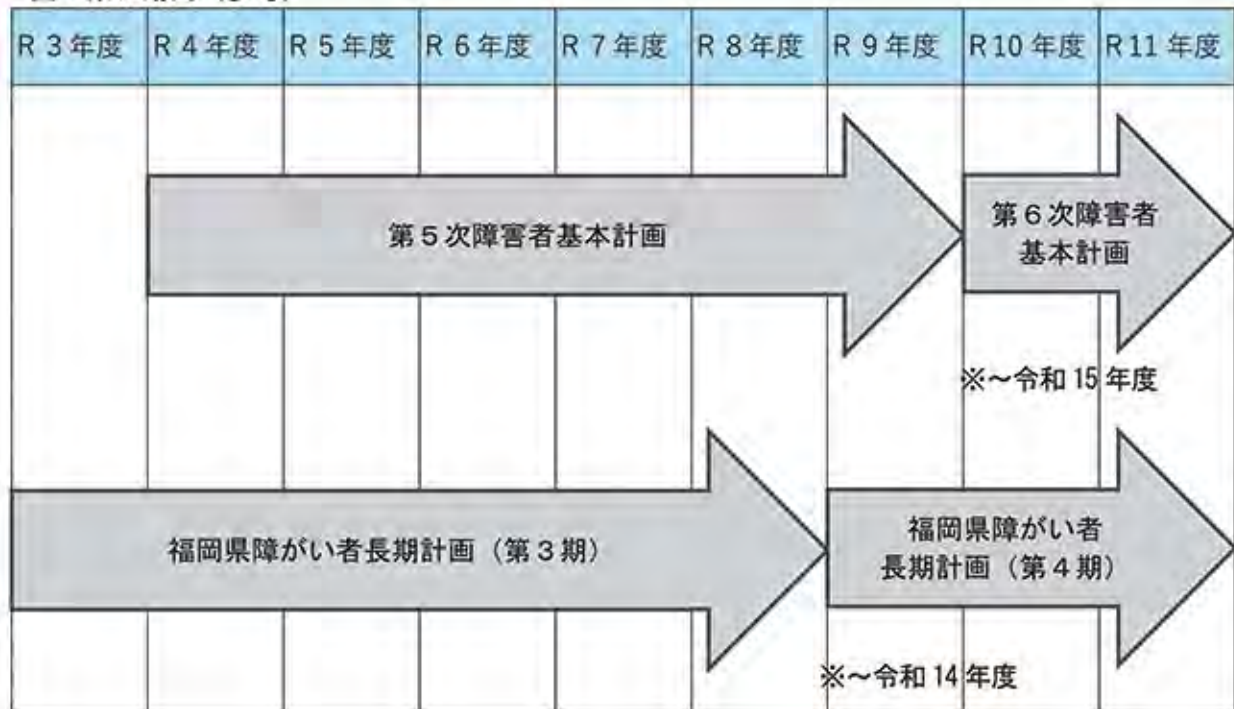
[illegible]

| R３年度 | R４年度 | R５年度 | R６年度 | R７年度 | R８年度 | R９年度 | R10 年度 | R11 年度 |
|---|---|---|---|---|---|---|---|---|

第５次障害者基本計画

第６次障害者基本計画

※～令和 15 年度

福岡県障がい者長期計画（第３期）

福岡県障がい者長期計画（第４期）

※～令和 14 年度